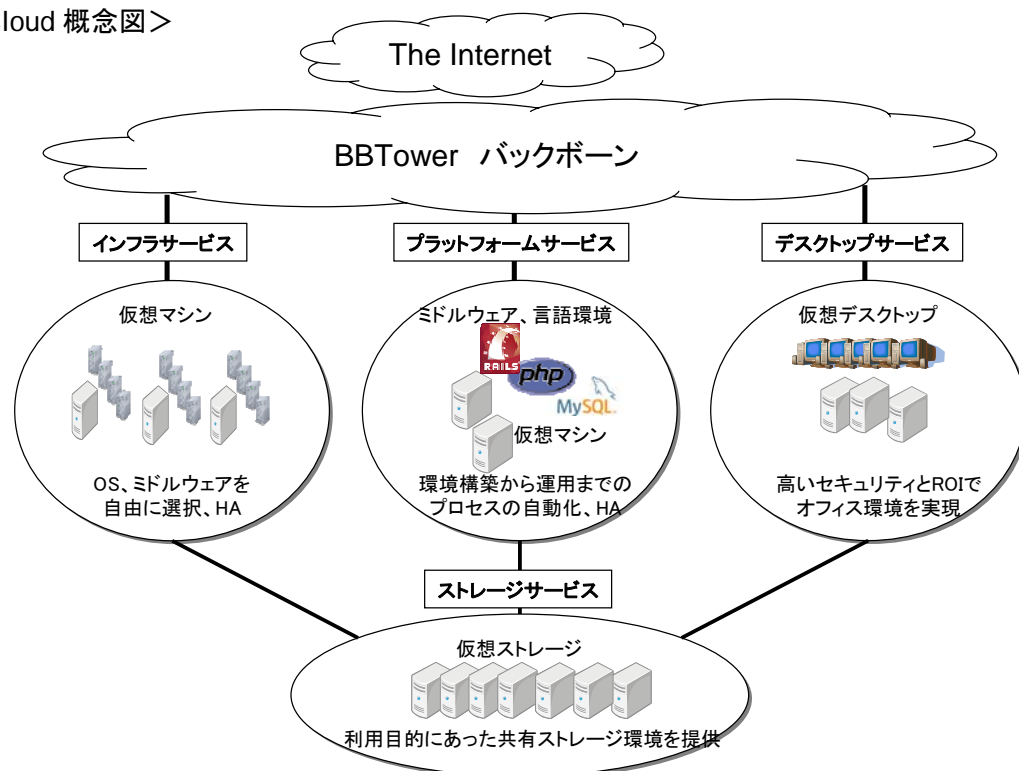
loud 概念図＞

The Internet

BBTower バックボーン

インフラサービス

プラットフォームサービス

デスクトップサービス

仮想マシン

OS、ミドルウェアを自由に選択、HA

ミドルウェア、言語環境

RAILS

php

MySQL

仮想マシン

環境構築から運用までのプロセスの自動化、HA

仮想デスクトップ

高いセキュリティとROIでオフィス環境を実現

ストレージサービス

仮想ストレージ

利用目的にあった共有ストレージ環境を提供